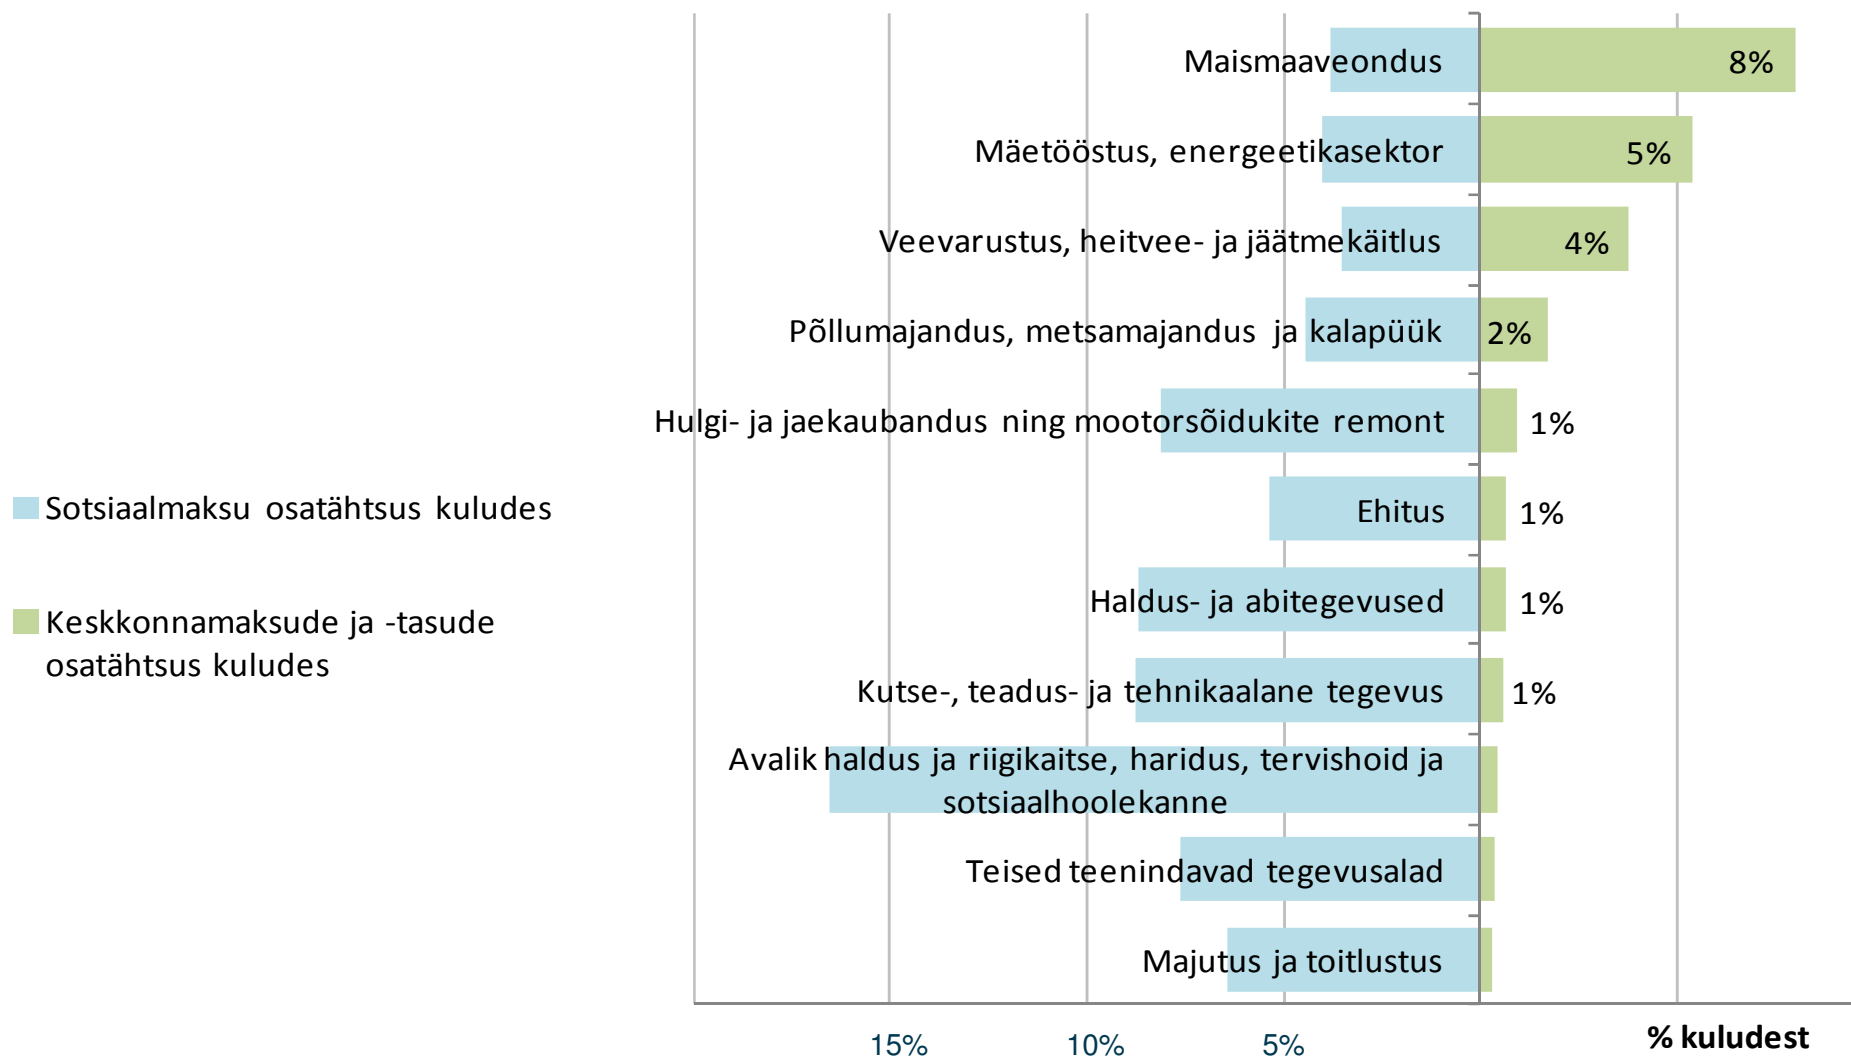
Sotsiaalmaksu osatähtsus kuludes

Keskkonnamaksude ja -tasude osatähtsus kuludes

Maismaaveondus 8%

Mäetööstus, energeetikasektor 5%

Veevarustus, heitvee- ja jäätmekäitlus 4%

Põllumajandus, metsamajandus ja kalapüük 2%

Hulgi- ja jaekaubandus ning mootorsõidukite remont 1%

Ehitus 1%

Haldus- ja abitegevused 1%

Kutse-, teadus- ja tehnikaalane tegevus 1%

Avalik haldus ja riigikaitse, haridus, tervishoid ja sotsiaalhoolekanne

Teised teenindavad tegevusalad

Majutus ja toitlustus

15%

10%

5%

% kuludest